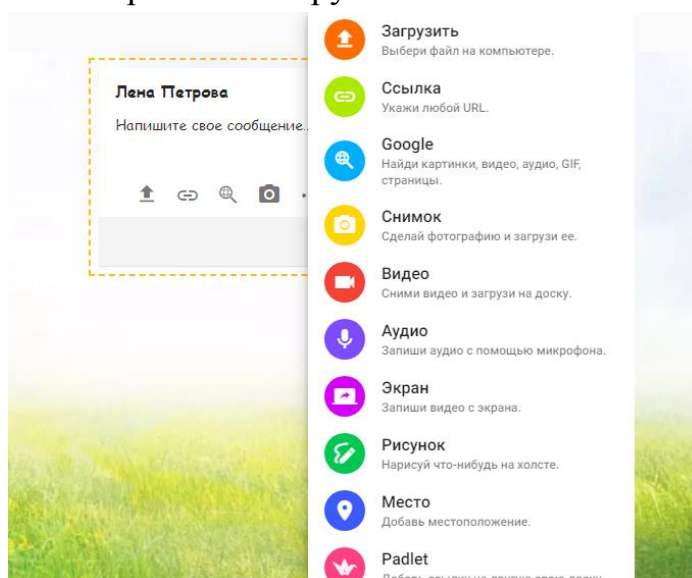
Лена Петрова

Напишите свое сообщение...

Загрузить
Выбери файл на компьютере.

Ссылка
Укажи любой URL.

Google
Найди картинки, видео, аудио, GIF, страницы.

Снимок
Сделай фотографию и загрузи ее.

Видео
Сними видео и загрузи на доску.

Аудио
Запиши аудио с помощью микрофона.

Экран
Запиши видео с экрана.

Рисунок
Нарисуй что-нибудь на холсте.

Место
Добавь местоположение.

Padlet
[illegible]